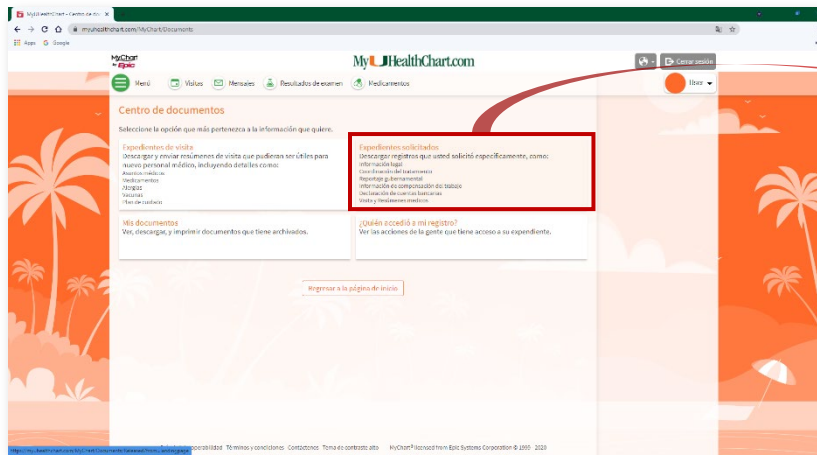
MyUHealthChart - Centro de doc ×

myuhealthchart.com/MyChart/Documents

Apps Google

MyChart by Epic

MyUHealthChart.com

Cerrar sesión

Menú Visitas Mensajes Resultados de examen Medicamentos

User

Centro de documentos

Seleccione la opción que más pertenezca a la información que quiere.

Expedientes de visita
Descargar y enviar resúmenes de visita que pudieran ser útiles para nuevo personal médico, incluyendo detalles como:
Asuntos médicos
Medicamentos
Alergias
Vacunas
Plan de cuidado

Expedientes solicitados
Descargar registros que usted solicitó específicamente, como:
Información legal
Coordinación del tratamiento
Reportaje gubernamental
Información de compensación del trabajo
Declaración de cuentas bancarias
Visita y Resúmenes médicos

Mis documentos
Ver, descargar, y imprimir documentos que tiene archivados.

¿Quién accedió a mi registro?
Ver las acciones de la gente que tiene acceso a su expediente.

Regresar a la página de inicio

https://my...healthchart.com/MyChart/Documents/...

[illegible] accesibilidad Términos y condiciones Contáctenos Tema de contraste alto MyChart® licensed from Epic Systems Corporation © 1999 - 2020